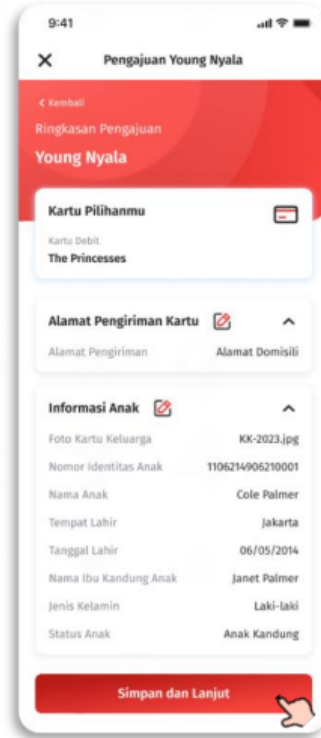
9:41

Pengajuan Young Nyala

< Kembali

Ringkasan Pengajuan

Young Nyala

Kartu Pilihanmu

Kartu Debit

The Princesses

Alamat Pengiriman Kartu

Alamat Pengiriman Alamat Domisili

Informasi Anak

| | |
|---|---|
| Foto Kartu Keluarga | KK-2023.jpg |
| Nomor Identitas Anak | 1106214906210001 |
| Nama Anak | Cole Palmer |
| Tempat Lahir | Jakarta |
| Tanggal Lahir | 06/05/2014 |
| Nama Ibu Kandung Anak | Janet Palmer |
| Jenis Kelamin | Laki-laki |
| Status Anak | Anak Kandung |

Simpan dan Lanjut